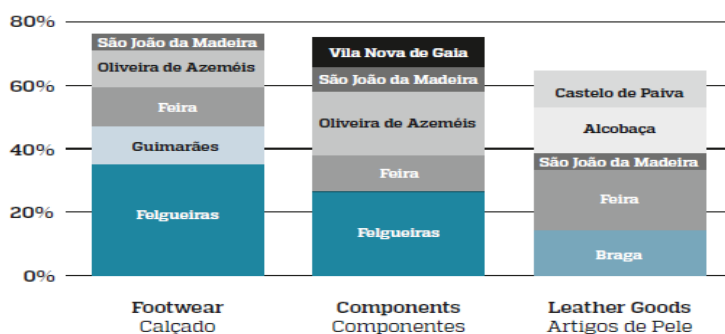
80%
60%
40%
20%
0%

São João da Madeira
Oliveira de Azeméis
Feira
Guimarães
Felgueiras

Vila Nova de Gaia
São João da Madeira
Oliveira de Azeméis
Feira
Felgueiras

Castelo de Paiva
Alcobaça
São João da Madeira
Feira
Braga

Footwear
Calçado

Components
Componentes

Leather Goods
Artigos de Pele